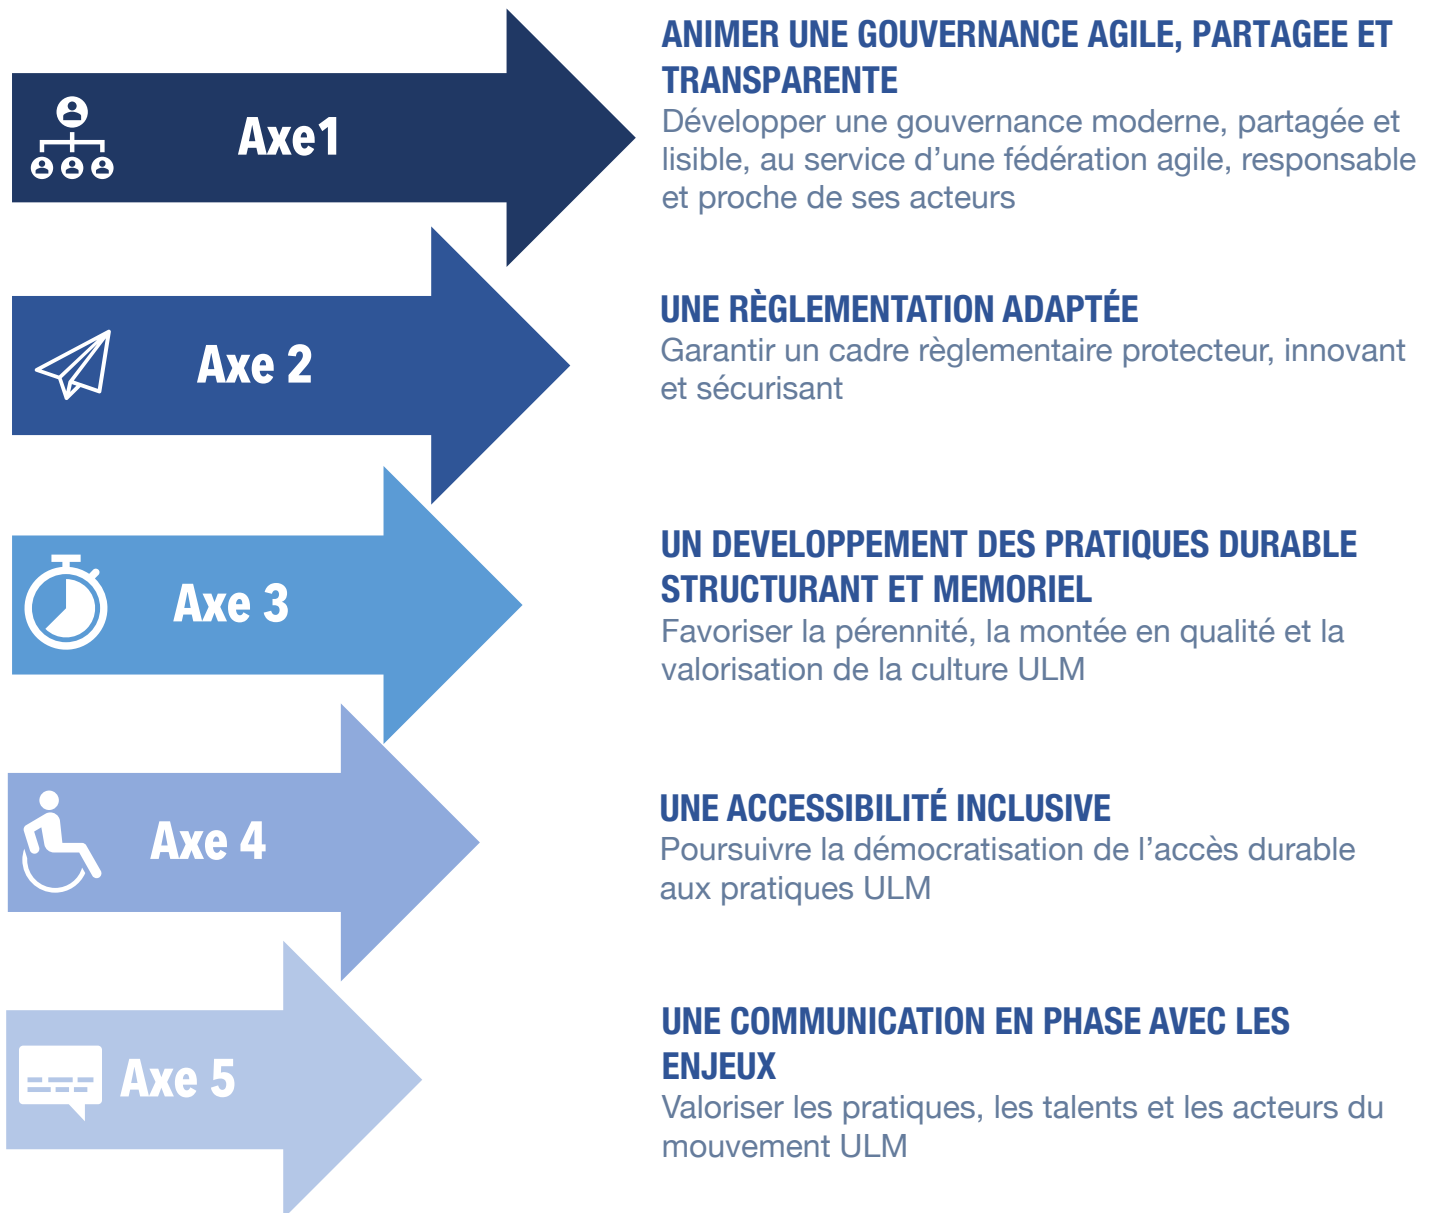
Axe1

ANIMER UNE GOUVERNANCE AGILE, PARTAGEE ET TRANSPARENTE
Développer une gouvernance moderne, partagée et lisible, au service d'une fédération agile, responsable et proche de ses acteurs

Axe 2

UNE RÈGLEMENTATION ADAPTÉE
Garantir un cadre règlementaire protecteur, innovant et sécurisant

Axe 3

UN DEVELOPPEMENT DES PRATIQUES DURABLE STRUCTURANT ET MEMORIEL
Favoriser la pérennité, la montée en qualité et la valorisation de la culture ULM

Axe 4

UNE ACCESSIBILITÉ INCLUSIVE
Poursuivre la démocratisation de l'accès durable aux pratiques ULM

Axe 5

UNE COMMUNICATION EN PHASE AVEC LES ENJEUX
Valoriser les pratiques, les talents et les acteurs du mouvement ULM